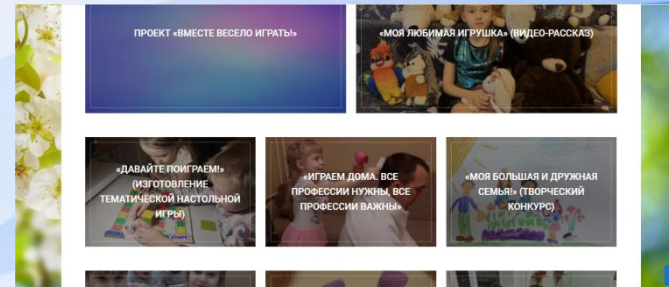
ПРОЕКТ «ВМЕСТЕ ВЕСЕЛО ИГРАТЬ!»

«МОЯ ЛЮБИМАЯ ИГРУШКА» (ВИДЕО-РАССКАЗ)

«ДАВАЙТЕ ПОИГРАЕМ!» (ИЗГОТОВЛЕНИЕ ТЕМАТИЧЕСКОЙ НАСТОЛЬНОЙ ИГРЫ)

«ИГРАЕМ ДОМА. ВСЕ ПРОФЕССИИ НУЖНЫ, ВСЕ ПРОФЕССИИ ВАЖНЫ»

«МОЯ БОЛЬШАЯ И ДРУЖНАЯ СЕМЬЯ!» (ТВОРЧЕСКИЙ КОНКУРС)